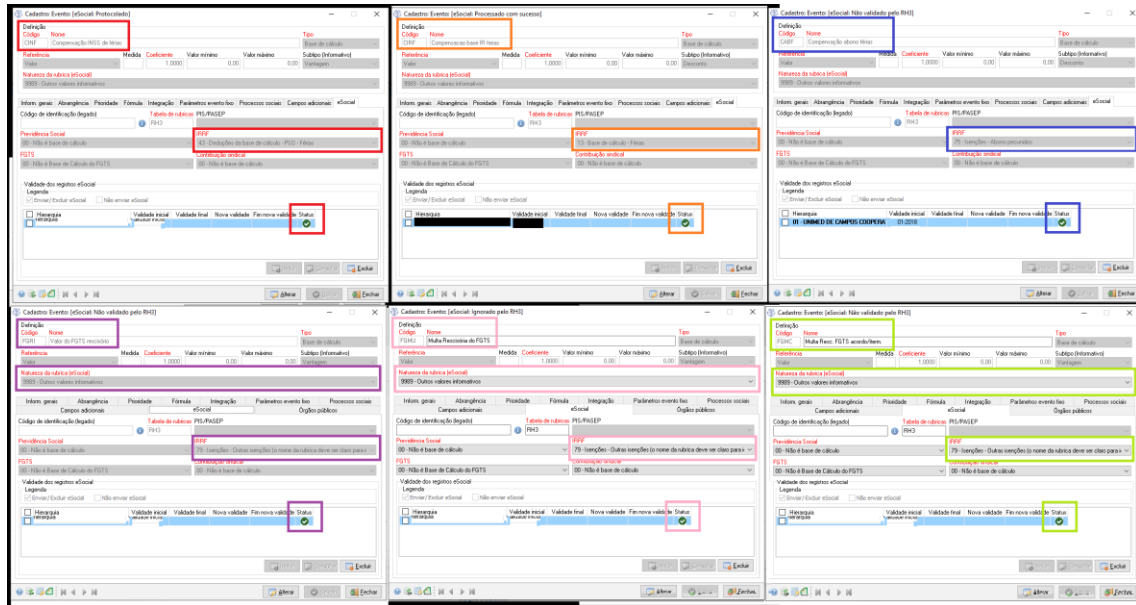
Cadastro: Eventos [eSocial: Protocolado]
Definição
Código Nome Tipo
CINF Compensação INSS de férias Base de cálculo
Referência Medida Coeficiente Valor mínimo Valor máximo Subtipo (Informativo)
Valor 1,0000 0,00 0,00 Vantagem
Natureza da rubrica (eSocial)
9989 - Outros valores informativos
Inform. gerais Abrangência Prioridade Fórmula Integração Parâmetros evento fixo Processos sociais Campos adicionais eSocial
Código de identificação (legado) Tabela de rubricas PIS/PASEP
RH3
Previdência Social IRRF
00 - Não é base de cálculo 43 - Deduções da base de cálculo - PSO - Férias
FGTS Contribuição sindical
00 - Não é Base de Cálculo do FGTS 00 - Não é base de cálculo
Validade dos registros eSocial
Legenda
Enviar/Excluir eSocial Não enviar eSocial
Hierarquia Validade inicial Validade final Nova validade Fim nova validade Status
Fechar
Alterar Fechar

Cadastro: Eventos [eSocial: Processado com sucesso]
Definição
Código Nome Tipo
CIRF Compensação base IR férias Base de cálculo
Referência Medida Coeficiente Valor mínimo Valor máximo Subtipo (Informativo)
Valor 1,0000 0,00 0,00 Desconto
Natureza da rubrica (eSocial)
9989 - Outros valores informativos
Inform. gerais Abrangência Prioridade Fórmula Integração Parâmetros evento fixo Processos sociais Campos adicionais eSocial
Código de identificação (legado) Tabela de rubricas PIS/PASEP
RH3
Previdência Social IRRF
00 - Não é base de cálculo 13 - Base de cálculo - Férias
FGTS Contribuição sindical
00 - Não é Base de Cálculo do FGTS 00 - Não é base de cálculo
Validade dos registros eSocial
Legenda
Enviar/Excluir eSocial Não enviar eSocial
Hierarquia Validade inicial Validade final Nova validade Fim nova validade Status
Fechar
Alterar Fechar

Cadastro: Eventos [eSocial: Não validado pelo RH3]
Definição
Código Nome Tipo
CABF Compensação abono férias Base de cálculo
Referência Medida Coeficiente Valor mínimo Valor máximo Subtipo (Informativo)
Valor 1,0000 0,00 0,00 Desconto
Natureza da rubrica (eSocial)
9989 - Outros valores informativos
Inform. gerais Abrangência Prioridade Fórmula Integração Parâmetros evento fixo Processos sociais Campos adicionais eSocial
Código de identificação (legado) Tabela de rubricas PIS/PASEP
RH3
Previdência Social IRRF
00 - Não é base de cálculo 75 - Isenções - Abono pecuniário
FGTS Contribuição sindical
00 - Não é Base de Cálculo do FGTS 00 - Não é base de cálculo
Validade dos registros eSocial
Legenda
Enviar/Excluir eSocial Não enviar eSocial
Hierarquia Validade inicial Validade final Nova validade Fim nova validade Status
01 - UNIMED DE CAMPOS COOPERA 01/2018
Fechar
Alterar Fechar

Cadastro: Eventos [eSocial: Não validado pelo RH3]
Definição
Código Nome Tipo
FGR1 Valor do FGTS rescisório Base de cálculo
Referência Medida Coeficiente Valor mínimo Valor máximo Subtipo (Informativo)
Valor 1,0000 0,00 0,00 Vantagem
Natureza da rubrica (eSocial)
9989 - Outros valores informativos
Inform. gerais Abrangência Prioridade Fórmula Integração Parâmetros evento fixo Processos sociais Campos adicionais eSocial Órgãos públicos
Código de identificação (legado) Tabela de rubricas PIS/PASEP
RH3
Previdência Social IRRF
00 - Não é base de cálculo 79 - Isenções - Outras isenções (o nome da rubrica deve ser claro para
FGTS Contribuição sindical
00 - Não é Base de Cálculo do FGTS 00 - Não é base de cálculo
Validade dos registros eSocial
Legenda
Enviar/Excluir eSocial Não enviar eSocial
Hierarquia Validade inicial Validade final Nova validade Fim nova validade Status
Excluir
Alterar Fechar

Cadastro: Eventos [eSocial: Ignorado pelo RH3]
Definição
Código Nome Tipo
FGMU Multa Rescisória do FGTS Base de cálculo
Referência Medida Coeficiente Valor mínimo Valor máximo Subtipo (Informativo)
Valor 1,0000 0,00 0,00 Vantagem
Natureza da rubrica (eSocial)
9989 - Outros valores informativos
Inform. gerais Abrangência Prioridade Fórmula Integração Parâmetros evento fixo Processos sociais Campos adicionais eSocial Órgãos públicos
Código de identificação (legado) Tabela de rubricas PIS/PASEP
RH3
Previdência Social IRRF
00 - Não é base de cálculo 79 - Isenções - Outras isenções (o nome da rubrica deve ser claro para
FGTS Contribuição sindical
00 - Não é Base de Cálculo do FGTS 00 - Não é base de cálculo
Validade dos registros eSocial
Legenda
Enviar/Excluir eSocial Não enviar eSocial
Hierarquia Validade inicial Validade final Nova validade Fim nova validade Status
Excluir
Alterar Fechar

Cadastro: Eventos [eSocial: Não validado pelo RH3]
Definição
Código Nome Tipo
FGMC Multa Resc. FGTS acordo/item Base de cálculo
Referência Medida Coeficiente Valor mínimo Valor máximo Subtipo (Informativo)
Valor 1,0000 0,00 0,00 Vantagem
Natureza da rubrica (eSocial)
9989 - Outros valores informativos
Inform. gerais Abrangência Prioridade Fórmula Integração Parâmetros evento fixo Processos sociais Campos adicionais eSocial Órgãos públicos
Código de identificação (legado) Tabela de rubricas PIS/PASEP
RH3
Previdência Social IRRF
00 - Não é base de cálculo 79 - Isenções - Outras isenções (o nome da rubrica deve ser claro para
FGTS Contribuição sindical
00 - Não é Base de Cálculo do FGTS 00 - Não é base de cálculo
Validade dos registros eSocial
Legenda
Enviar/Excluir eSocial Não enviar eSocial
Hierarquia Validade inicial Validade final Nova validade Fim nova validade Status
Excluir
Alterar Fechar